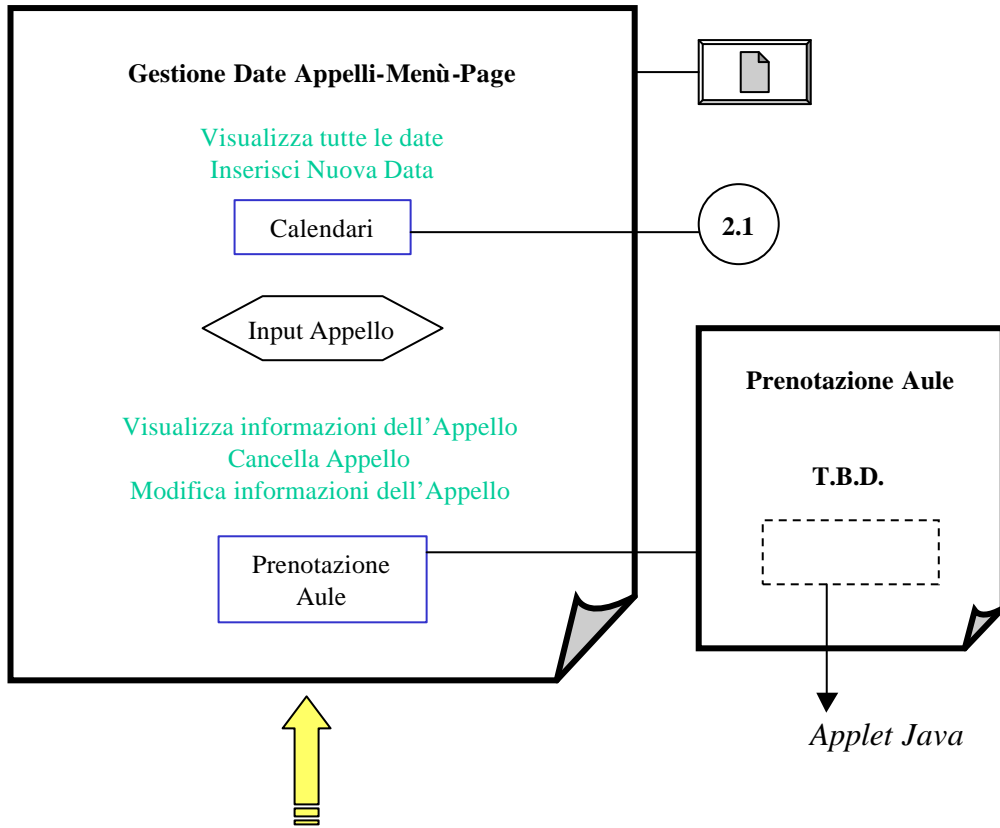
Gestione Date Appelli-Menù-Page

Visualizza tutte le date
Inserisci Nuova Data

Calendari

2.1

Input Appello

Visualizza informazioni dell'Appello
Cancella Appello
Modifica informazioni dell'Appello

Prenotazione Aule

Prenotazione Aule

T.B.D.

Applet Java